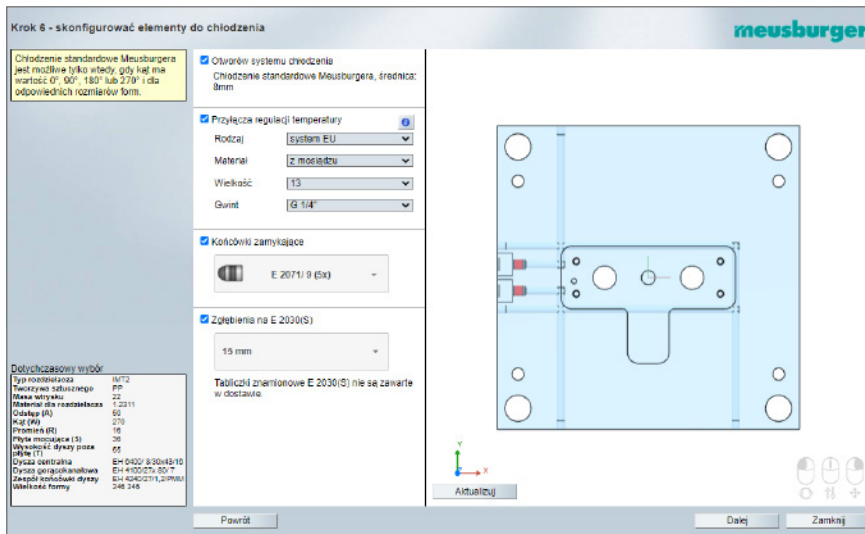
Krok 6 - skonfigurować elementy do chłodzenia

meusburger

Chłodzenie standardowe Meusburgera jest możliwe tylko wtedy, gdy kąt ma wartość 0°, 90°, 180° lub 270° i dla odpowiednich rozmiarów form.

Otworów systemu chłodzenia
Chłodzenie standardowe Meusburgera, średnica: 8mm

Przyłącza regulacji temperatury
Rodzaj: system EU
Materiał: z mosiądzu
Wielkość: 13
Gwint: G 1/4"

Końcówki zamykające
E 2071/ 9 (5x)

Zgłębienia na E 2030(S)
15 mm

Tabliczki znamionowe E 2030(S) nie są zawarte w dostawie.

Dotychczasowy wybór

| | |
|---|---|
| Typ rozdzielacza | IMT2 |
| Tworzywo sztuczne | PP |
| Masa wtrysku | 22 |
| Materiał dla rozdzielacza | 1.2311 |
| Odstęp (A) | 60 |
| Kąt (W) | 270 |
| Promień (R) | 16 |
| Płyta mocująca (S) | 36 |
| Wysokość dyszy poza płytę (T) | 65 |
| Dysza centralna | EH 0400/ 8/30x48/10 |
| Dysza gorącokanałowa | EH 4100/27x 80/ 7 |
| Zespół końcówki dyszy | EH 4240/27/1,2/PWM |
| Wielkość formy | 246 246 |

Y
X

Aktualizuj

Powrót

Dalej

Zamknij